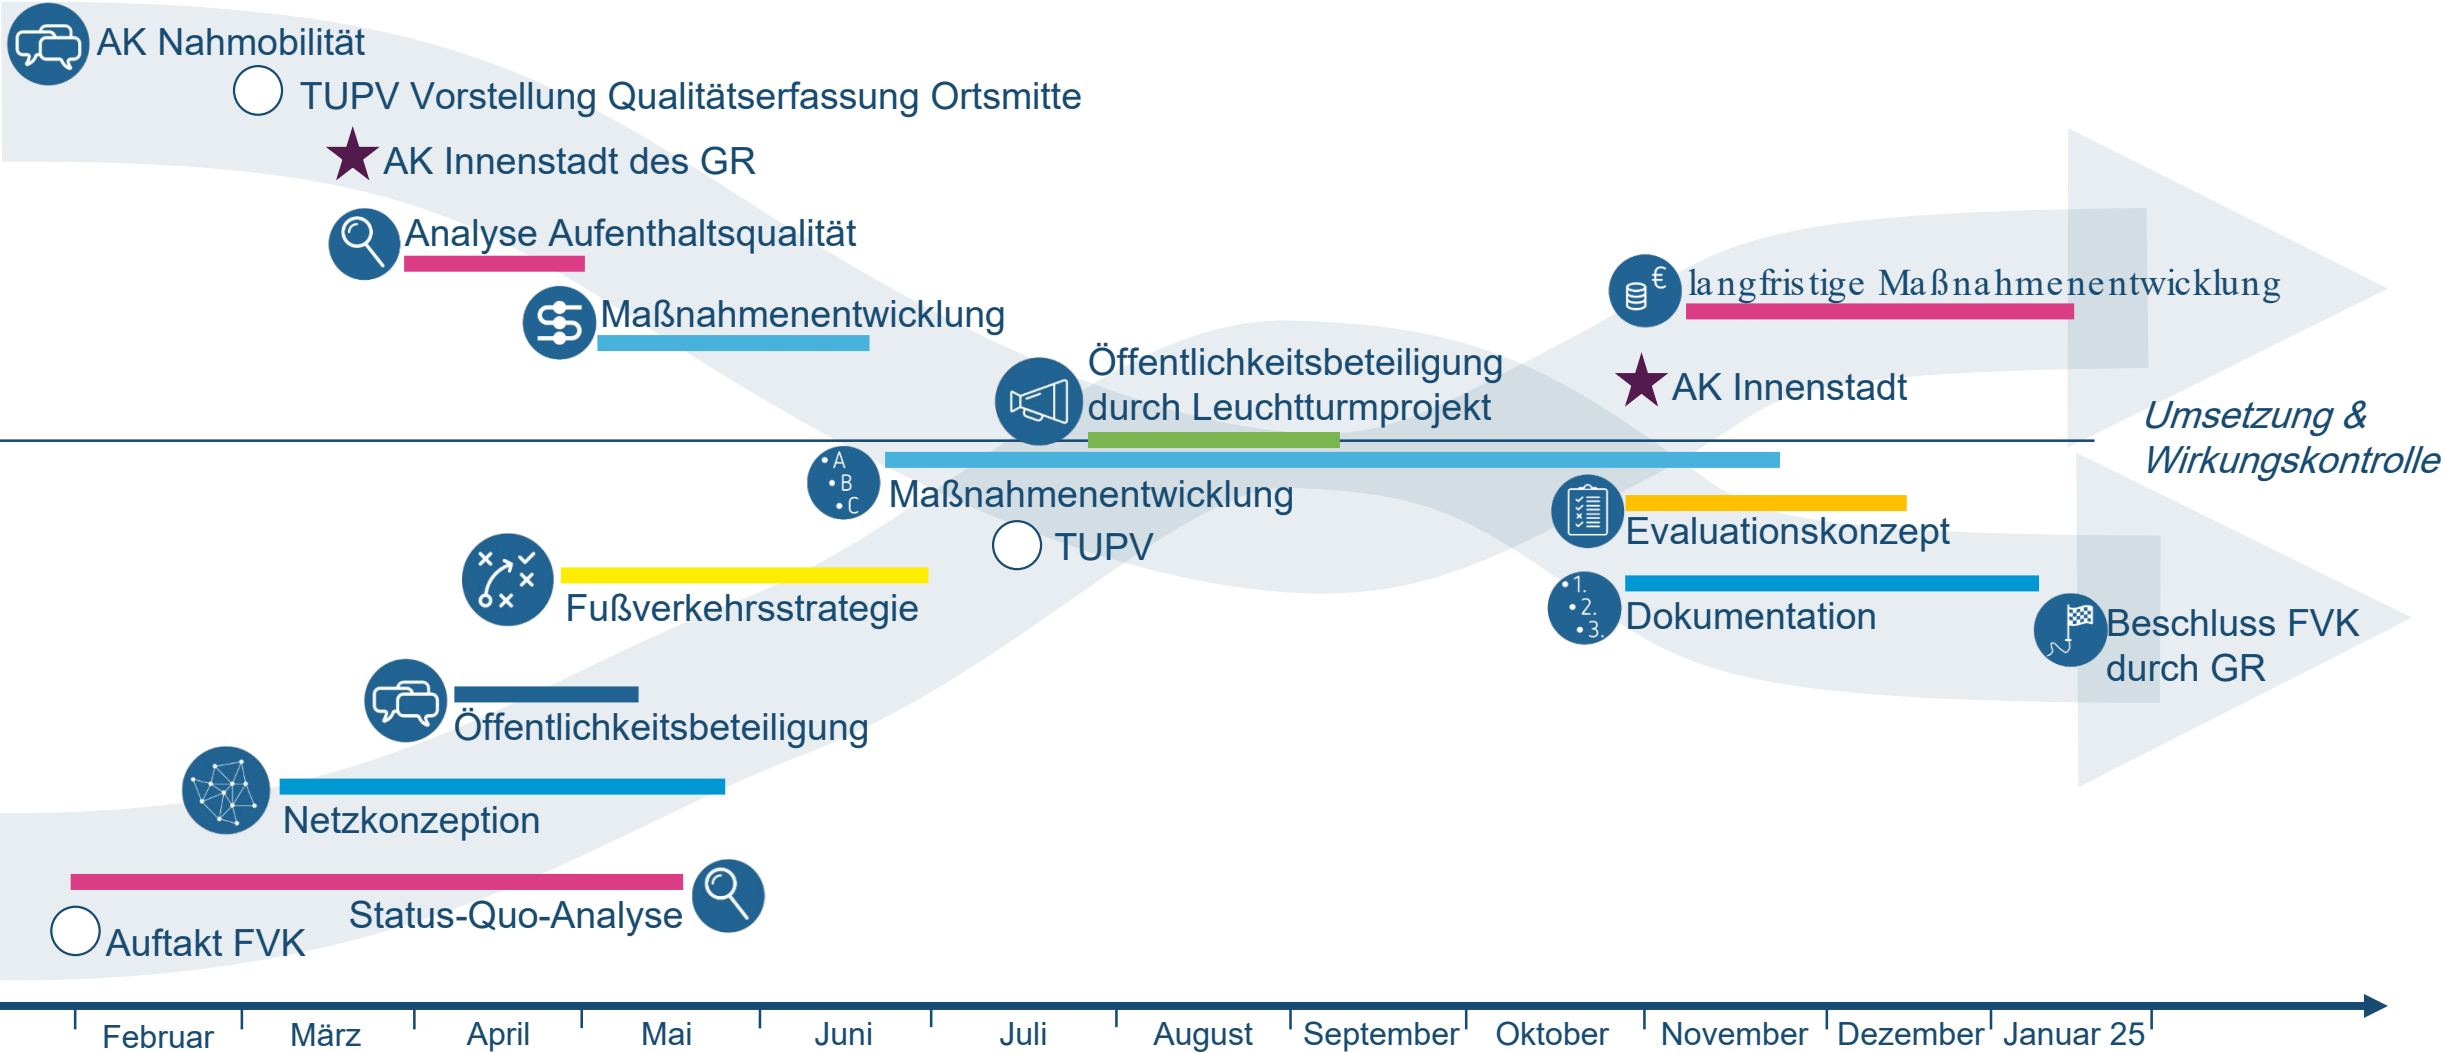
AK Nahmobilität

TUPV Vorstellung Qualitätserfassung Ortsmitte

AK Innenstadt des GR

Analyse Aufenthaltsqualität

Maßnahmenentwicklung

Öffentlichkeitsbeteiligung durch Leuchtturmprojekt

langfristige Maßnahmenentwicklung

AK Innenstadt

Umsetzung & Wirkungskontrolle

A B C

Maßnahmenentwicklung

TUPV

Evaluationskonzept

Fußverkehrsstrategie

1. 2. 3.

Dokumentation

Beschluss FVK durch GR

Öffentlichkeitsbeteiligung

Netzkonzeption

Status-Quo-Analyse

Auftakt FVK

Februar | März | April | Mai | Juni | Juli | August | September | Oktober | November | Dezember | Januar 25